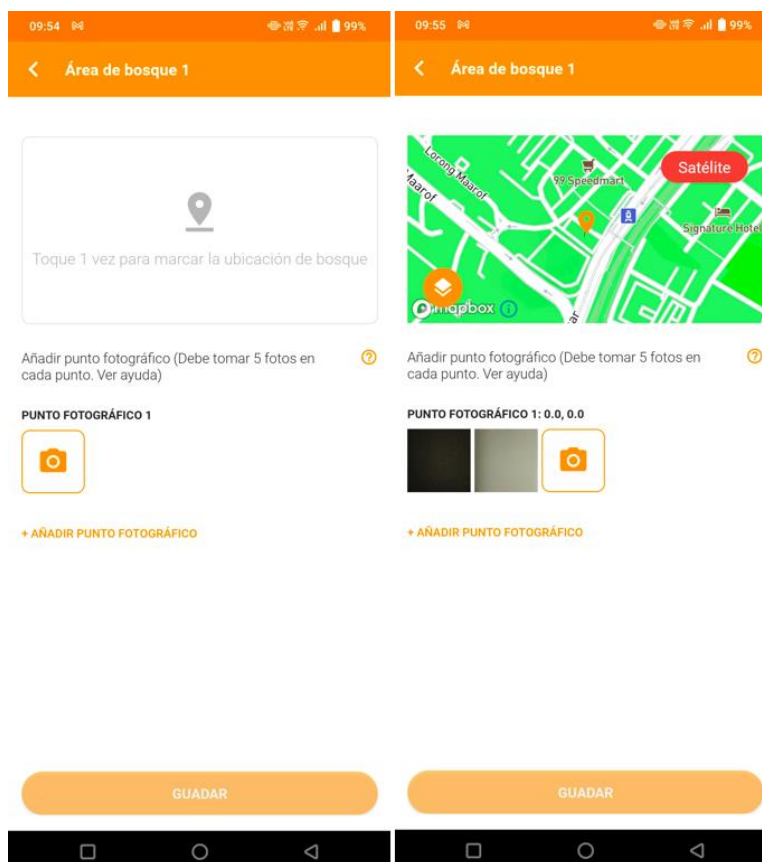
09:54 99%

Área de bosque 1

Toque 1 vez para marcar la ubicación de bosque

Añadir punto fotográfico (Debe tomar 5 fotos en cada punto. Ver ayuda)

PUNTO FOTOGRÁFICO 1

+ AÑADIR PUNTO FOTOGRÁFICO

GUADAR

09:55 99%

Área de bosque 1

Lorong Maarof
Maarof
99 Speedmart
Signature Hotel
Satélite
mapbox

Añadir punto fotográfico (Debe tomar 5 fotos en cada punto. Ver ayuda)

PUNTO FOTOGRÁFICO 1: 0.0, 0.0

+ AÑADIR PUNTO FOTOGRÁFICO

GUADAR